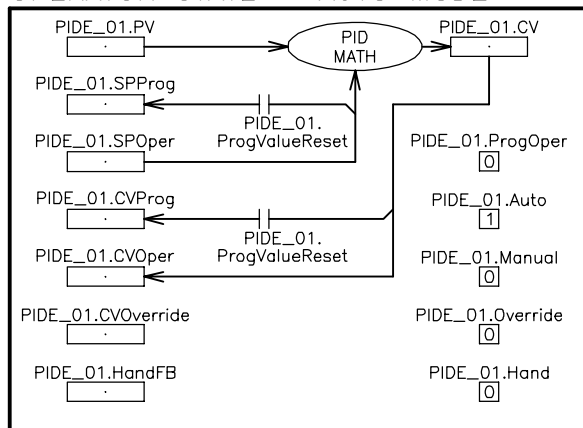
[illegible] AUTO MODE

PIDE_01.PV
·

PID MATH

PIDE_01.CV
·

PIDE_01.SPProg
·

PIDE_01. ProgValueReset

PIDE_01.SPOper
·

PIDE_01.ProgOper
0

PIDE_01.CVProg
·

PIDE_01. ProgValueReset

PIDE_01.Auto
1

PIDE_01.CVOper
·

PIDE_01.Manual
0

PIDE_01.CVOverride
·

PIDE_01.Override
0

PIDE_01.HandFB
·

PIDE_01.Hand
0